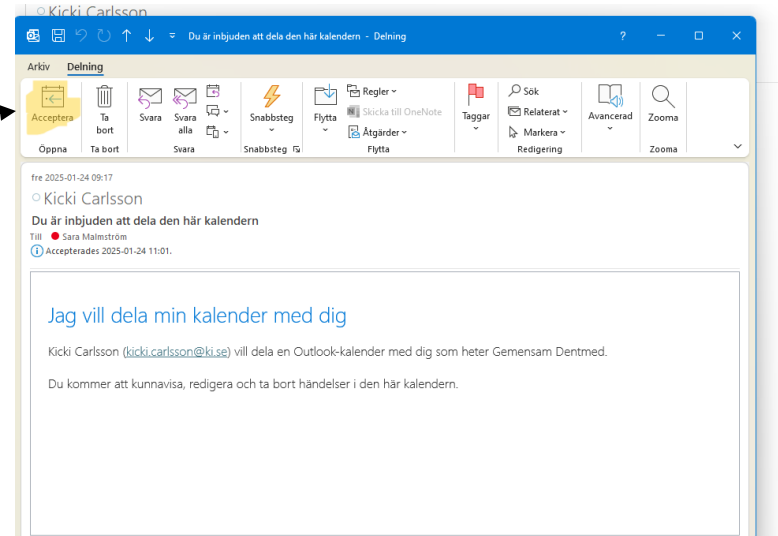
Kicki Carlsson

Du är inbjuden att dela den här kalendern - Delning

Arkiv Delning

Acceptera
Öppna

Ta bort
Ta bort

Svara
Svara alla
Svara

Snabbsteg
Snabbsteg

Flytta
Regler
Skicka till OneNote
Åtgärder
Flytta

Taggar

Sök
Relaterat
Markera
Redigering

Avancerad

Zooma
Zooma

fre 2025-01-24 09:17

Kicki Carlsson

Du är inbjuden att dela den här kalendern

Till Sara Malmström

Accepterades 2025-01-24 11:01.

Jag vill dela min kalender med dig

Kicki Carlsson (kicki.carlsson@ki.se) vill dela en Outlook-kalender med dig som heter Gemensam Dentmed.

Du kommer att kunnavisa, redigera och ta bort händelser i den här kalendern.